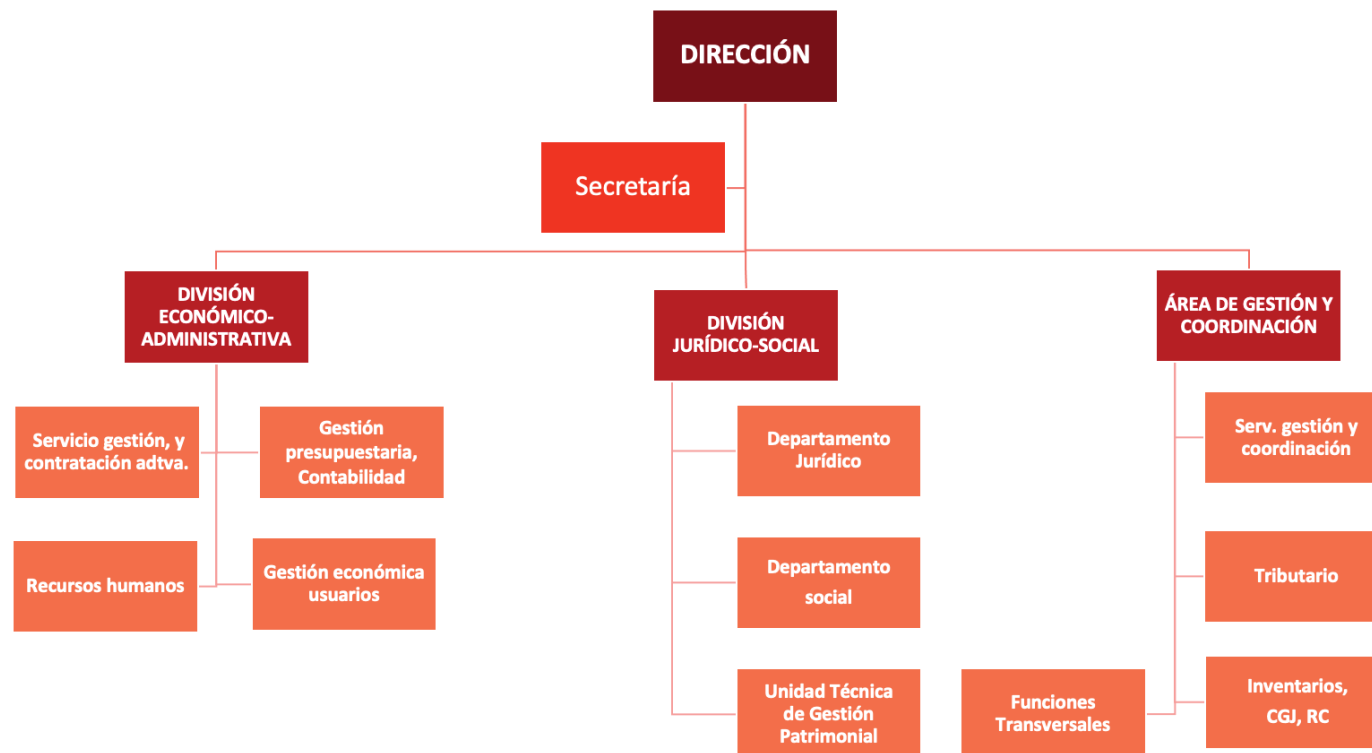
DIRECCIÓN

Secretaría

DIVISIÓN ECONÓMICO-ADMINISTRATIVA

Servicio gestión, y contratación adtva.

Gestión presupuestaria, Contabilidad

Recursos humanos

Gestión económica usuarios

DIVISIÓN JURÍDICO-SOCIAL

Departamento Jurídico

Departamento social

Unidad Técnica de Gestión Patrimonial

ÁREA DE GESTIÓN Y COORDINACIÓN

Serv. gestión y coordinación

Tributario

Inventarios, CGJ, RC

Funciones Transversales